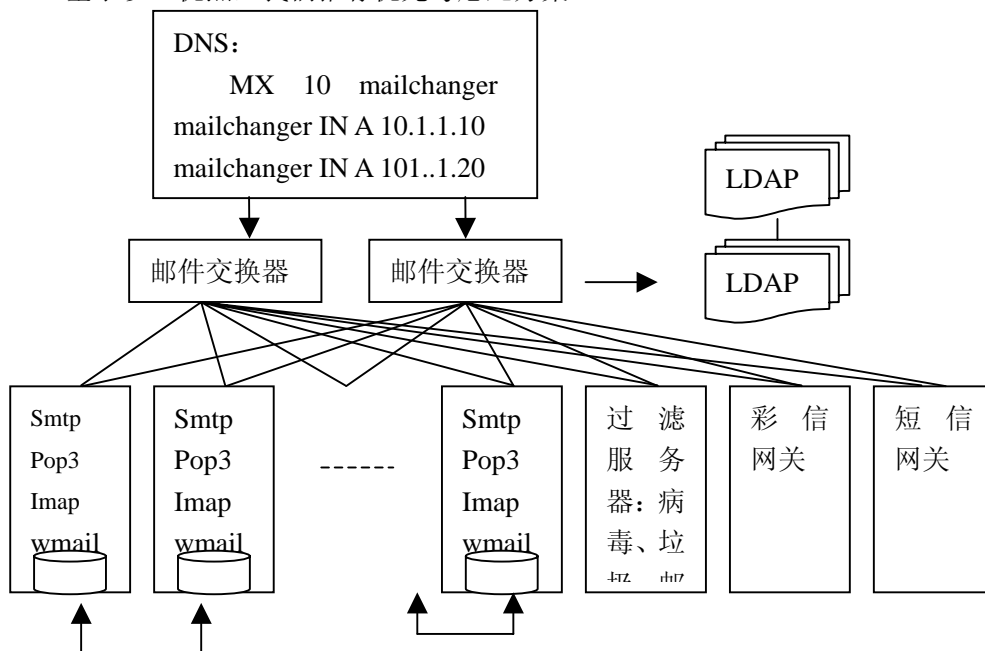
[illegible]

DNS：
MX 10 mailchanger
mailchanger IN A 10.1.1.10
mailchanger IN A 101..1.20

LDAP

LDAP

邮件交换器

邮件交换器

Smtp
Pop3
Imap
wmail

Smtp
Pop3
Imap
wmail

------

Smtp
Pop3
Imap
wmail

过滤服务器：病毒、垃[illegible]

彩信网关

短信网关